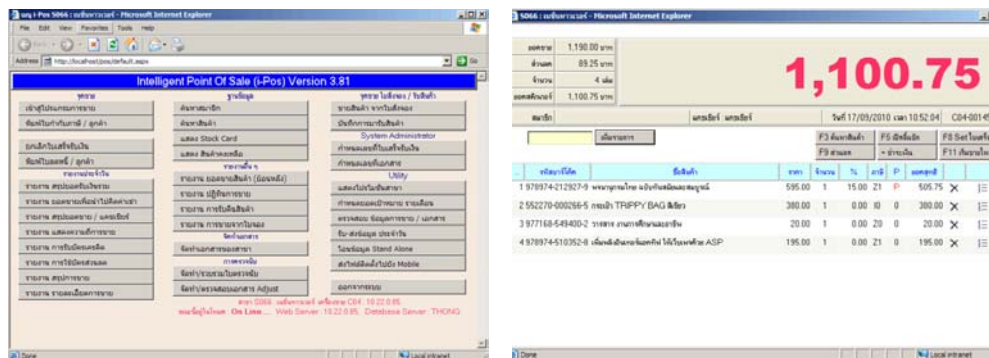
i-Pos 5066 : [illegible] - Microsoft Internet Explorer

File Edit View Favorites Tools Help

Address http://localhost/ipos/default.aspx

Intelligent Point Of Sale (i-Pos) Version 3.81

| ขาย | ฐานข้อมูล | ขาย ใบสั่งของ / รับสินค้า |
|---|---|---|
| เข้าสู่โปรแกรมการขาย | ค้นหาสมาชิก | ขายสินค้า จากใบสั่งของ |
| พิมพ์ใบกำกับภาษี / ลูกค้า | ค้นหาสินค้า | บันทึกการรับสินค้า |
| | แสดง Stock Card | System Administrator |
| ยกเลิกใบเสร็จรับเงิน | แสดง สินค้าคงเหลือ | กำหนดเลขที่ใบเสร็จรับเงิน |
| พิมพ์ใบลดหนี้ / ลูกค้า | รายงานอื่น ๆ | กำหนดเลขที่เอกสาร |
| รายงานประจำวัน | รายงาน ยอดขายสินค้า (ย้อนหลัง) | Utility |
| รายงาน สรุปยอดรับเงินราย | รายงาน ปฏิทินการขาย | แสดงโปรโมชั่นสินค้า |
| รายงาน ยอดขายเทียบกับปิดค่าเข้า | รายงาน การรับคืนสินค้า | กำหนดยอดเป้าหมาย รายเดือน |
| รายงาน สรุปยอดขาย / แคชเชียร์ | รายงาน การขายจากใบจอง | ตรวจสอบ ข้อมูลการขาย / เอกสาร |
| รายงาน แสดงรายได้การขาย | จัดทำเอกสาร | รับ-ส่งข้อมูล ประจำวัน |
| รายงาน การรับบัตรเครดิต | จัดทำเอกสารนอกสาขา | โอนข้อมูล Stand Alone |
| รายงาน การใช้บัตรส่วนลด | การตรวจนับ | ส่งไฟล์ข้อมูลไปยัง Mobile |
| รายงาน สรุปการขาย | จัดทำ/รวมรวมใบตรวจนับ | |
| รายงาน รายละเอียดการขาย | จัดทำ/ตรวจสอบเอกสาร Adjust | ออกจากระบบ |

สาขา 5066 : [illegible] เครื่อง C04 : 10.22.0.85
ระบบปัจจุบันคือ : On Line ... Web Server : 10.22.0.85, Database Server : THONG

Done Local intranet

5066 : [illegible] - Microsoft Internet Explorer

ยอดขาย 1,190.00 บาท
ส่วนลด 89.25 บาท
จำนวน 4 ชิ้น
ยอดสุทธิ 1,100.75 บาท

1,100.75

สมาชิก แคชเชียร์ : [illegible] วันที่ 17/09/2010 เวลา 10:52:04 C04-001

เพิ่มรายการ F3 ค้นหาสินค้า F5 มีหลักฐาน F8 Set ใบเสร็จ
F9 สามอด • ชำระเงิน F11 ค้นหาใบ

| รหัสบาร์โค้ด | ชื่อสินค้า | ราคา | จำนวน | % | ภาษี | P | ยอดสุทธิ |
|---|---|---|---|---|---|---|---|
| 1 978974-212927-9 | พระนารายณ์ไทย ฉบับพิมพ์ลดลงสมบูรณ์ | 595.00 | 1 | 15.00 | Z1 | P | 505.75 |
| 2 552270-000266-5 | กระเป๋า TRIPPY BAG สีเขียว | 380.00 | 1 | 0.00 | I0 | 0 | 380.00 |
| 3 977168-549400-2 | วารสาร ภาษาศึกษาและอาชีพ | 20.00 | 1 | 0.00 | Z0 | 0 | 20.00 |
| 4 978974-510352-8 | เพิ่มพลังสมองด้วยคอมพิวเตอร์ ให้เป็นเพจด้วย ASP | 195.00 | 1 | 0.00 | Z1 | 0 | 195.00 |

Done Local intranet